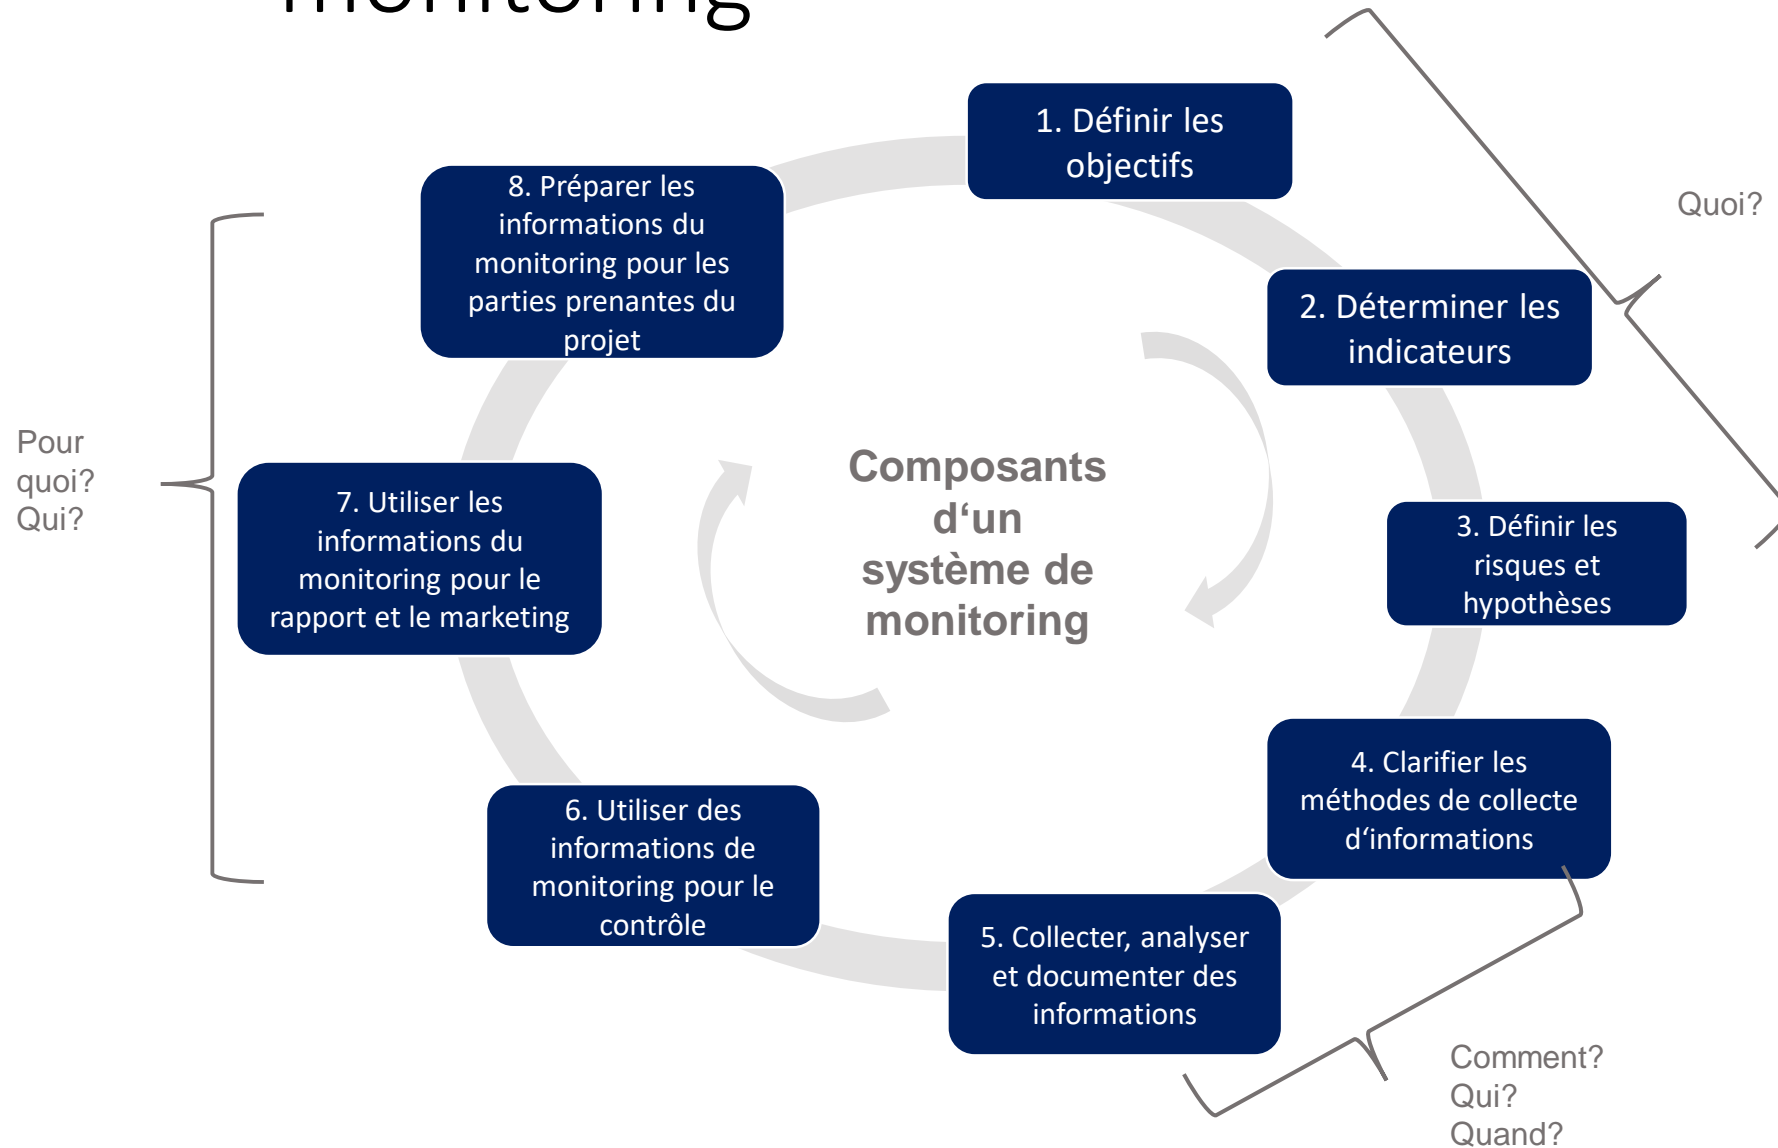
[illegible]

1. Définir les objectifs

2. Déterminer les indicateurs

3. Définir les risques et hypothèses

4. Clarifier les méthodes de collecte d'informations

5. Collecter, analyser et documenter des informations

6. Utiliser des informations de monitoring pour le contrôle

7. Utiliser les informations du monitoring pour le rapport et le marketing

8. Préparer les informations du monitoring pour les parties prenantes du projet

Composants d'un système de monitoring

Quoi?

Pour quoi? Qui?

Comment? Qui? Quand?